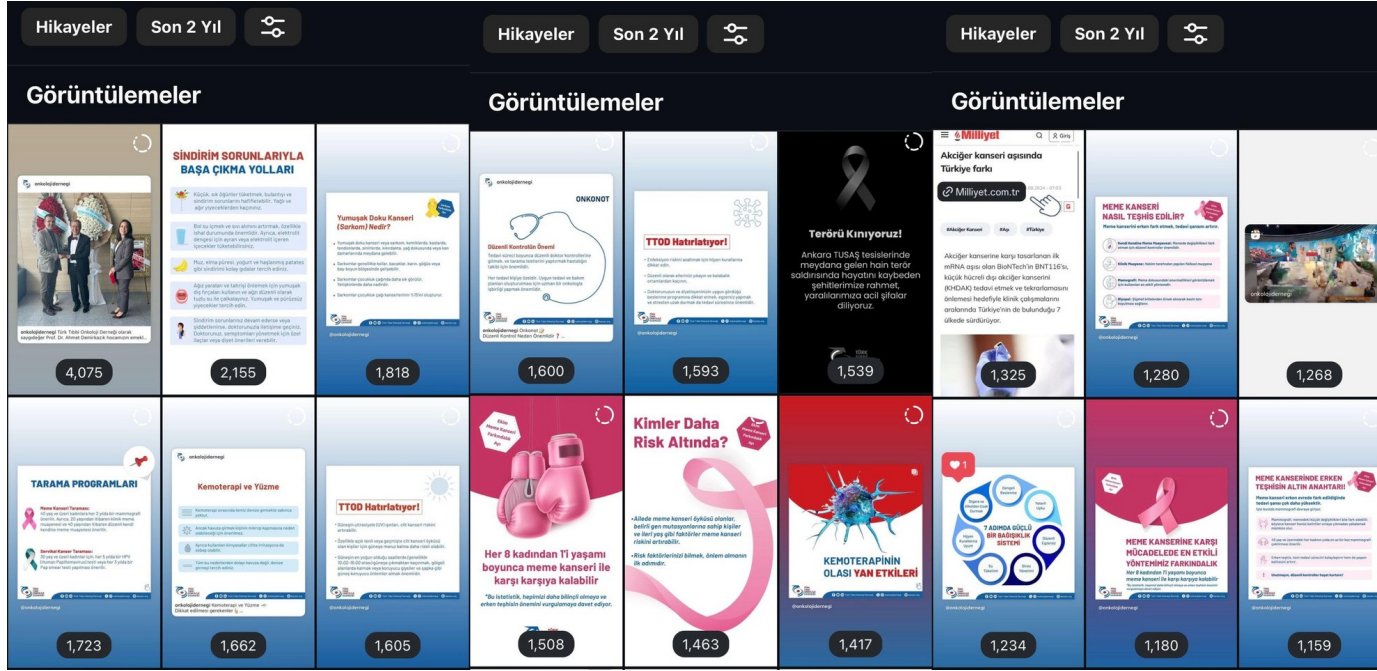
Hikayeler Son 2 Yıl

Görüntülemeler

onkolojidernegi

onkolojidernegi Türk Tıbbi Onkoloji Derneği olarak saygıdeğer Prof. Dr. Ahmet Demirkazık hocamızın emekl...

4,075

SİNDİRİM SORUNLARIYLA BAŞA ÇIKMA YOLLARI

2,155

Yumuşak Doku Kanseri (Sarkom) Nedir?

1,818

TARAMA PROGRAMLARI

1,723

Kemoterapi ve Yüzme

onkolojidernegi Kemoterapi ve Yüzme Dikkat edilmesi gerekenler

1,662

TTOD Hatırlatıyor!

1,605

Hikayeler Son 2 Yıl

Görüntülemeler

ONKONOT

Düzenli Kontrolün Önemi

onkolojidernegi Onkonot Düzenli Kontrol Neden Önemlidir? ...

1,600

TTOD Hatırlatıyor!

1,593

Terörü Kınıyoruz!

Ankara TUSAŞ tesislerinde meydana gelen hain terör saldırısında hayatını kaybeden şehitlerimize rahmet, yaralılarımıza acil şifalar diliyoruz.

1,539

Her 8 kadından 1'i yaşamı boyunca meme kanseri ile karşı karşıya kalabilir

1,508

Kimler Daha Risk Altında?

1,463

KEMOTERAPİNİN OLASI YAN ETKİLERİ

1,417

Hikayeler Son 2 Yıl

Görüntülemeler

Milliyet

Akciğer kanseri aşısında Türkiye farkı

Milliyet.com.tr

#Akciğer Kanser #Aşı #Türkiye

Akciğer kanserine karşı tasarlanan ilk mRNA aşısı olan BioNTech'in BNT116'sı, küçük hücreli dışı akciğer kanserini (KHDAK) tedavi etmek ve tekrarlamasını önlemesi hedefiyle klinik çalışmalarını aralarında Türkiye'nin de bulunduğu 7 ülkede sürdürüyor.

1,325

MEME KANSERİ NASIL TEŞHİS EDİLİR?

1,280

onkolojidernegi

1,268

7 ADIMDA GÜÇLÜ BİR BAĞIŞIKLIK SİSTEMİ

1,234

MEME KANSERİNE KARŞI MÜCADELEDE EN ETKİLİ YÖNTEMİMİZ FARKINDALIK

1,180

MEME KANSERİNDE ERKEN TEŞHİSİN ALTIN ANAHTARI

1,159